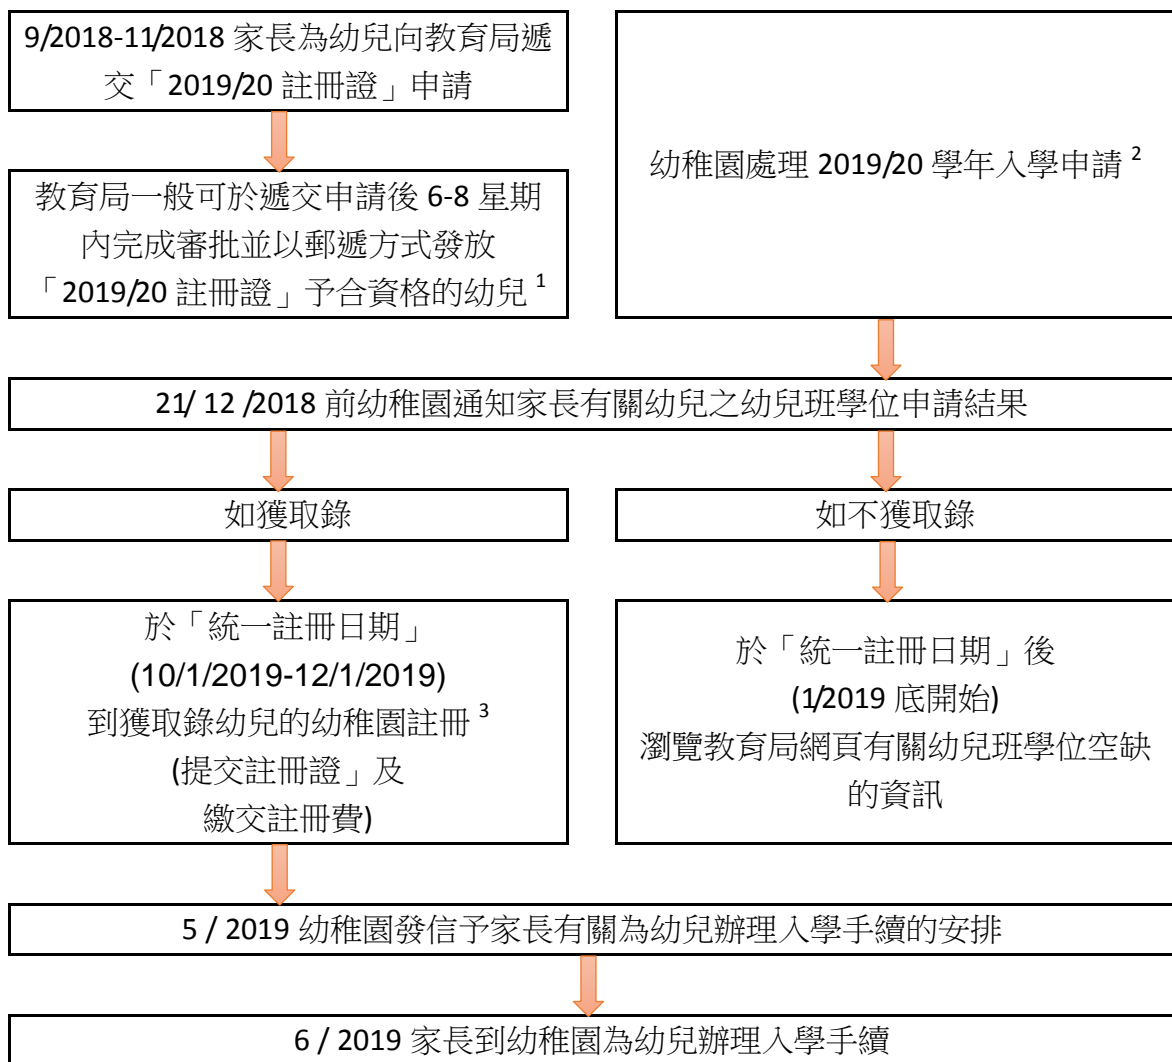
9/2018-11/2018 家長為幼兒向教育局遞交「2019/20 註冊證」申請

教育局一般可於遞交申請後 6-8 星期內完成審批並以郵遞方式發放「2019/20 註冊證」予合資格的幼兒 $^1$

幼稚園處理 2019/20 學年入學申請 $^2$

21/ 12 /2018 前幼稚園通知家長有關幼兒之幼兒班學位申請結果

如獲取錄

如不獲取錄

於「統一註冊日期」
(10/1/2019-12/1/2019)
到獲取錄幼兒的幼稚園註冊 $^3$
(提交註冊證」及
繳交註冊費)

於「統一註冊日期」後
(1/2019 底開始)
瀏覽教育局網頁有關幼兒班學位空缺的資訊

5 / 2019 幼稚園發信予家長有關為幼兒辦理入學手續的安排

6 / 2019 家長到幼稚園為幼兒辦理入學手續